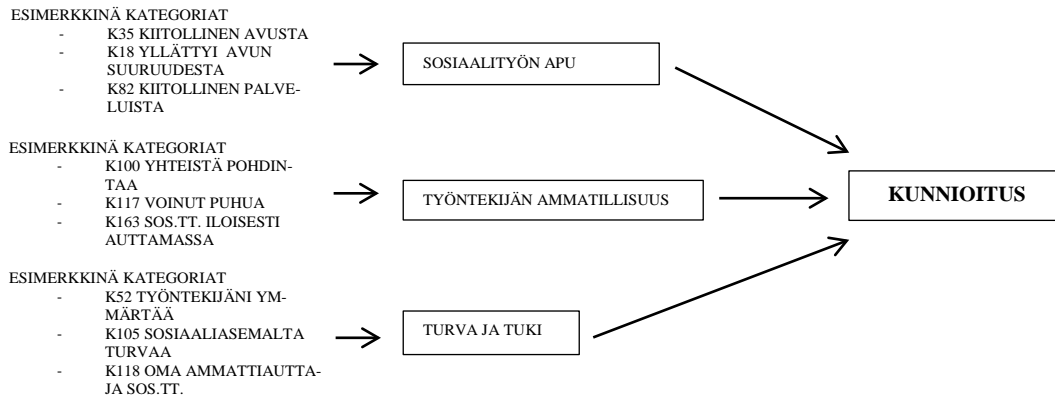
ESIMERKKINÄ KATEGORIAT
- K35 KIITOLLINEN AVUSTA
- K18 YLLÄTTYI AVUN SUURUUDESTA
- K82 KIITOLLINEN PALVELUISTA

SOSIAALITYÖN APU

ESIMERKKINÄ KATEGORIAT
- K100 YHTEISTÄ POHDINTAA
- K117 VOINUT PUHUA
- K163 SOS.TT. ILOISESTI AUTTAMASSA

TYÖNTEKIJÄN AMMATILLISUUS

KUNNIOITUS

ESIMERKKINÄ KATEGORIAT
- K52 TYÖNTEKIJÄNI YMMÄRTÄÄ
- K105 SOSIAALIASEMALTA TURVAA
- K118 OMA AMMATTIAUTTAJA SOS.TT.

TURVA JA TUKI